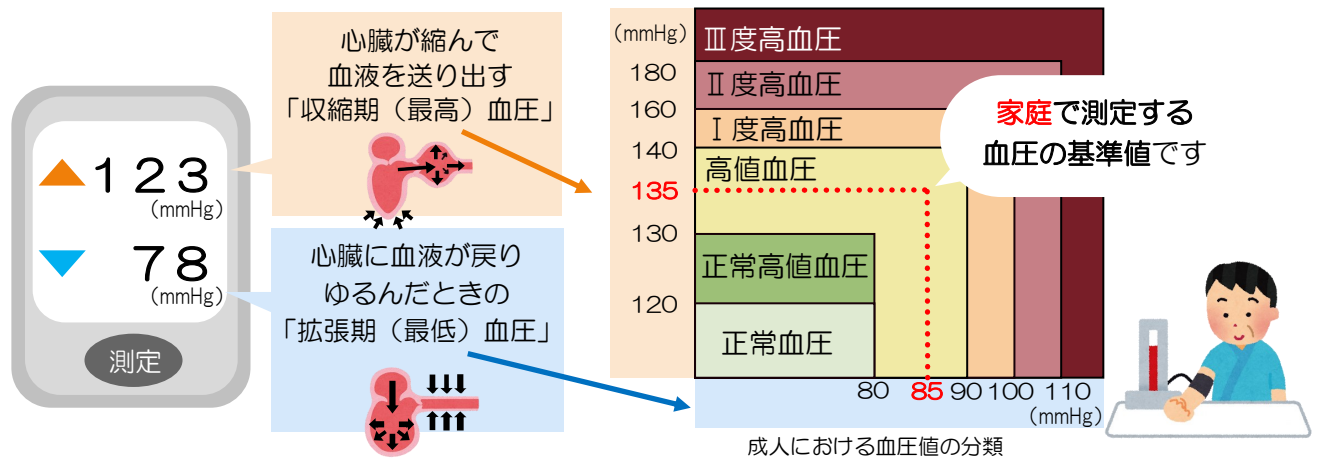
123
(mmHg)
78
(mmHg)
測定

心臓が縮んで
血液を送り出す
「収縮期（最高）血圧」

心臓に血液が戻り
ゆるんだときの
「拡張期（最低）血圧」

(mmHg)
180
160
140
135
130
120

Ⅲ度高血圧
Ⅱ度高血圧
Ⅰ度高血圧
高値血圧
正常高値血圧
正常血圧

家庭で測定する
血圧の基準値です

80 85 90 100 110
(mmHg)

成人における血圧値の分類